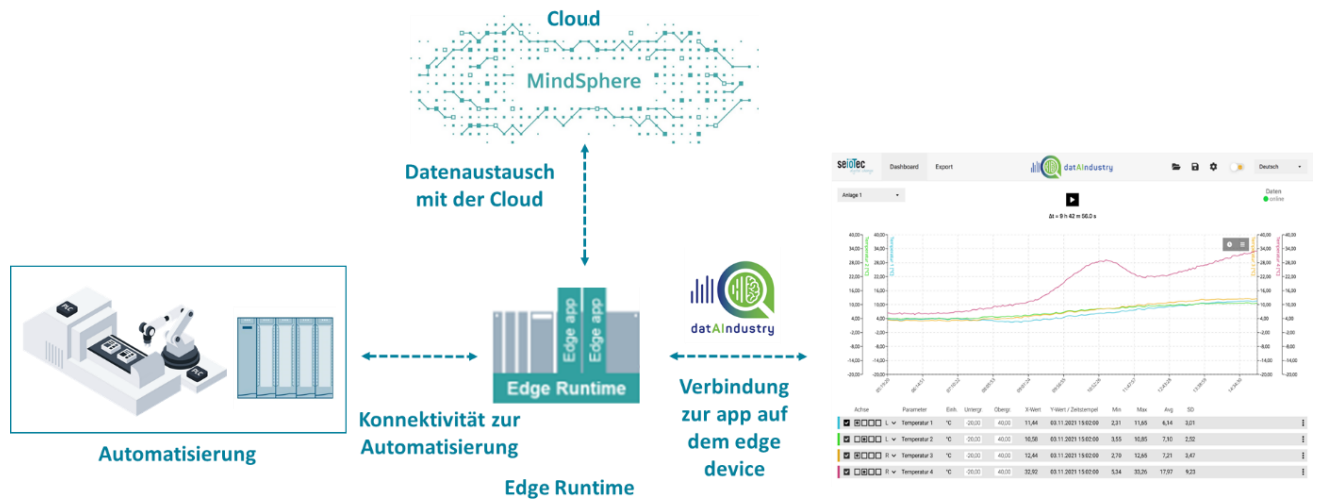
Cloud

MindSphere

Datenaustausch mit der Cloud

Automatisierung

Konnektivität zur Automatisierung

Edge app

Edge app

Edge Runtime

Edge Runtime

datAIndustry

Verbindung zur app auf dem edge device

seioTec

Dashboard

Export

datAIndustry

Deutsch

Anlage 1

Daten
online

Δt = 9 h 42 m 56,0 s

| Achse | Parameter | Einh. | Untergr. | Obergr. | X-Wert | Y-Wert / Zeitstempel | Min | Max | Avg | SD |
|---|---|---|---|---|---|---|---|---|---|---|
| L | Temperatur 1 | °C | -20,00 | 40,00 | 11,44 | 03.11.2021 15:02:00 | 2,31 | 11,65 | 6,14 | 3,01 |
| L | Temperatur 2 | °C | -20,00 | 40,00 | 10,56 | 03.11.2021 15:02:00 | 3,55 | 10,85 | 7,10 | 2,52 |
| R | Temperatur 3 | °C | -20,00 | 40,00 | 12,44 | 03.11.2021 15:02:00 | 2,70 | 12,65 | 7,21 | 3,47 |
| R | Temperatur 4 | °C | -20,00 | 40,00 | 32,92 | 03.11.2021 15:02:00 | 5,34 | 33,26 | 17,97 | 9,23 |